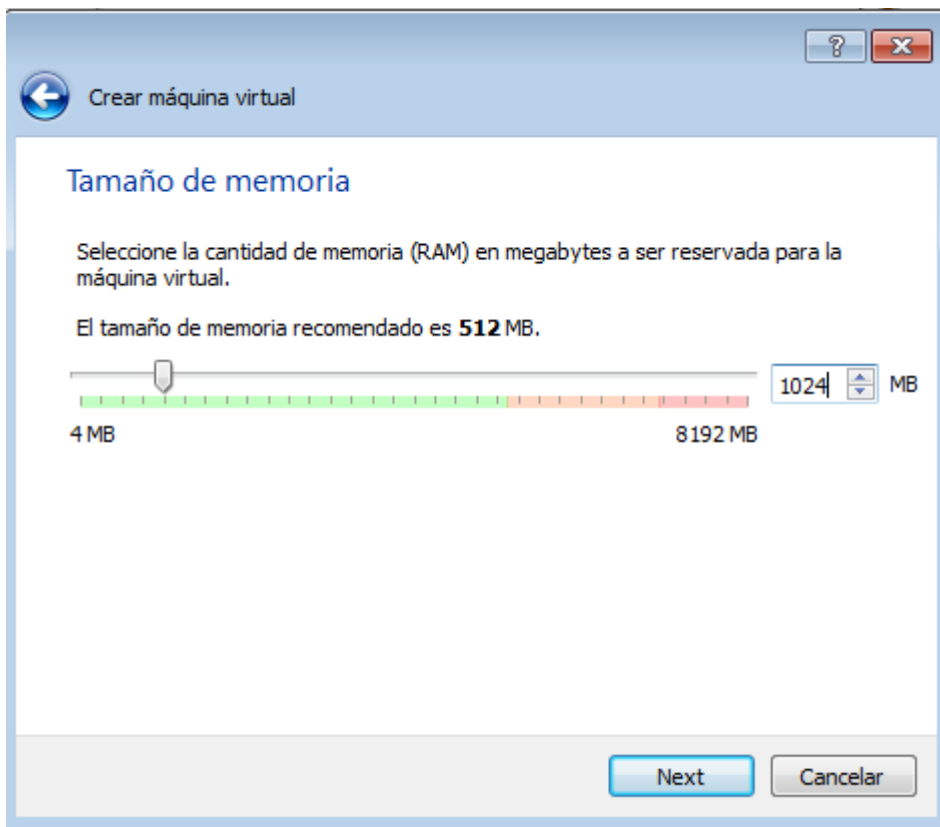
?

Crear máquina virtual

Tamaño de memoria

Seleccione la cantidad de memoria (RAM) en megabytes a ser reservada para la máquina virtual.

El tamaño de memoria recomendado es **512** MB.

1024 MB

4 MB

8192 MB

Next

Cancelar